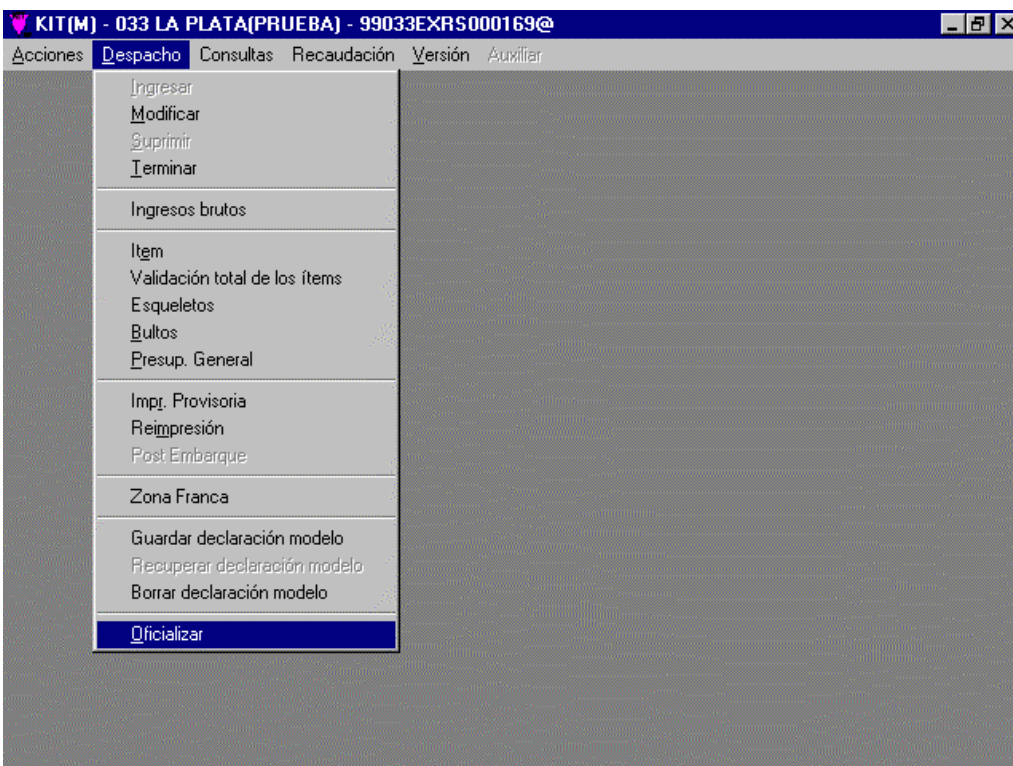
KIT(M) - 033 LA PLATA(PRUEBA) - 99033EXRS000169@

Acciones Despacho Consultas Recaudación Versión Auxiliar

Ingresar
Modificar
Suprimir
Terminar

Ingresos brutos

Item
Validación total de los ítems
Esqueletos
Bultos
Presup. General

Impr. Provisoria
Reimpresión
Post Embarque

Zona Franca

Guardar declaración modelo
Recuperar declaración modelo
Borrar declaración modelo

Oficializar